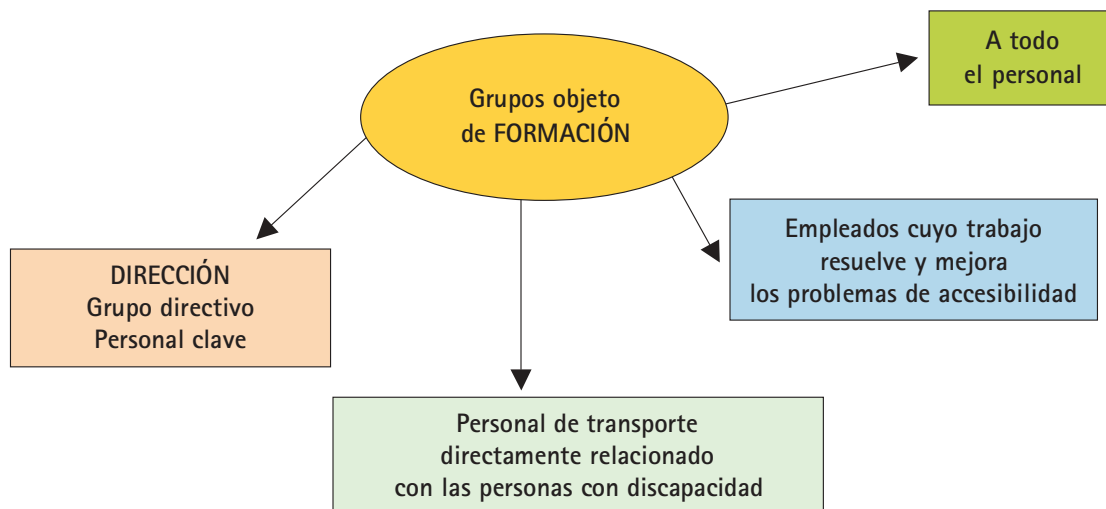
Grupos objeto de FORMACIÓN

A todo el personal

Empleados cuyo trabajo resuelve y mejora los problemas de accesibilidad

DIRECCIÓN
Grupo directivo
Personal clave

Personal de transporte directamente relacionado con las personas con discapacidad